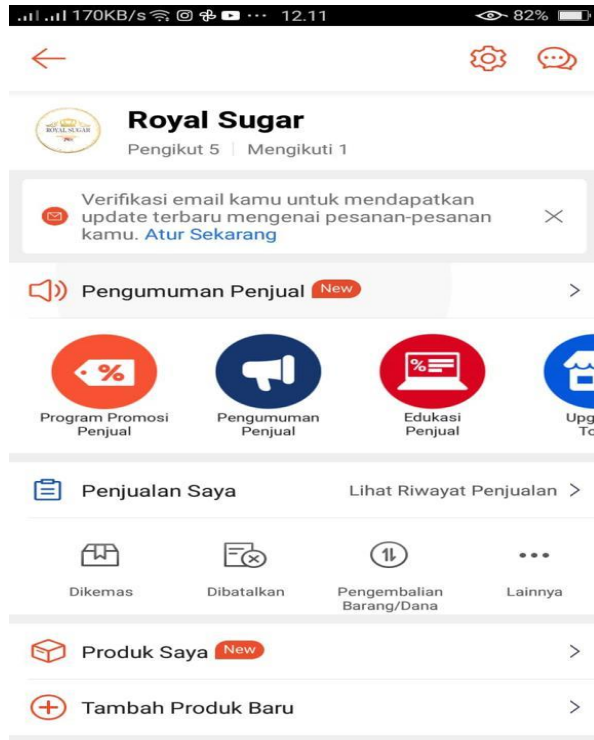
170KB/s ··· 12.11 82%

Royal Sugar

ROYAL SUGAR

Pengikut 5 | Mengikuti 1

Verifikasi email kamu untuk mendapatkan update terbaru mengenai pesanan-pesanan kamu. Atur Sekarang

Pengumuman Penjual New

%

Program Promosi Penjual

Pengumuman Penjual

%

Edukasi Penjual

Upg To

Penjualan Saya

Lihat Riwayat Penjualan

Dikemas

Dibatalkan

Pengembalian Barang/Dana

Lainnya

Produk Saya New

Tambah Produk Baru